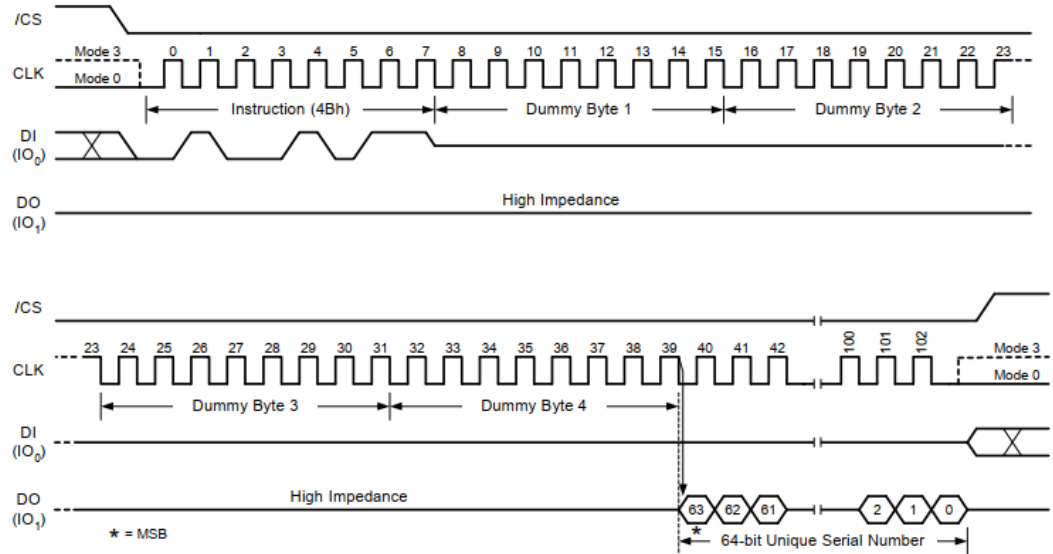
/CS

Mode 3
CLK
Mode 0

0 1 2 3 4 5 6 7 8 9 10 11 12 13 14 15 16 17 18 19 20 21 22 23

Instruction (4Bh)
Dummy Byte 1
Dummy Byte 2

DI
($IO_0$)

DO
($IO_1$)

High Impedance

/CS

23 24 25 26 27 28 29 30 31 32 33 34 35 36 37 38 39 40 41 42 100 101 102

Mode 3
CLK
Mode 0

Dummy Byte 3
Dummy Byte 4

DI
($IO_0$)

DO
($IO_1$)

High Impedance

63 62 61 2 1 0

*

* = MSB

64-bit Unique Serial Number